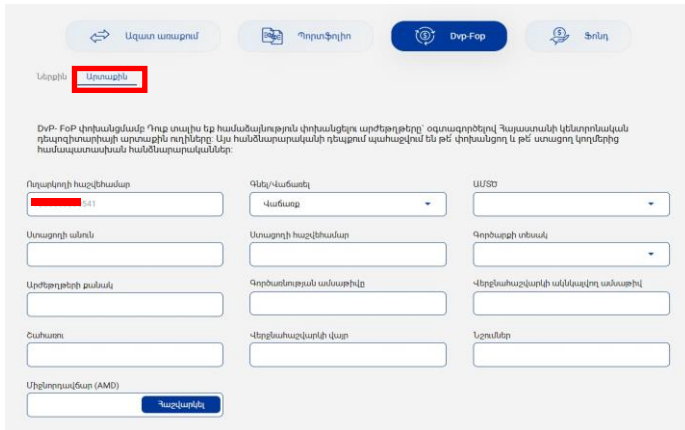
Ազատ առաքում

Պորտֆոլիո

Dvp-Fop

Ֆոնդ

Ներքին

Արտաքին

DvP- FoP փոխանցմամբ Դուք տալիս եք համաձայնություն փոխանցելու արժեթղթերը՝ օգտագործելով Հայաստանի կենտրոնական դեպոզիտարիայի արտաքին ուղիները: Այս հանձնարարականի դեպքում պահպանվում են թե՛ փոխանցող և թե՛ ստացող կողմերից համապատասխան հանձնարարականներ:

Ուղարկողի հաշվեհամար

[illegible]541

Գնել/Վաճառել

Վաճառք

ԱՄՏԾ

Ստացողի անուն

Ստացողի հաշվեհամար

Գործարքի տեսակ

Արժեթղթերի քանակ

Գործառնության ամսաթիվը

Վերջնահաշվարկի ակնկալվող ամսաթիվ

Շահառու

Վերջնահաշվարկի վայր

Նշումներ

Միջնորդավճար (AMD)

Հաշվարկել